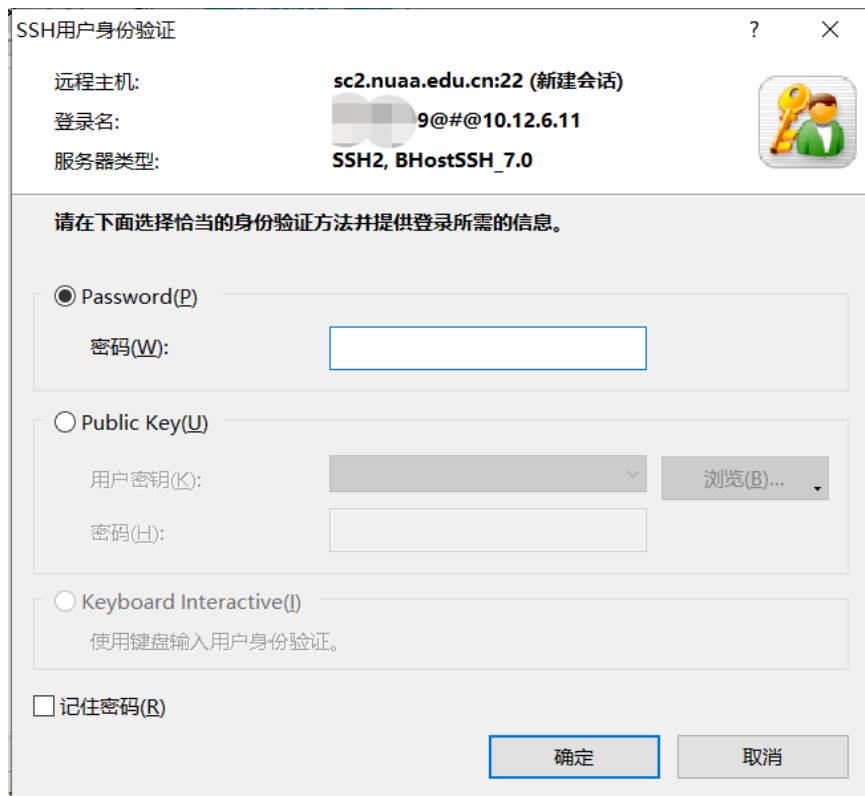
SSH用户身份验证

?

远程主机: sc2.nuaa.edu.cn:22 (新建会话)

登录名: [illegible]9@#@10.12.6.11

服务器类型: SSH2, BHostSSH_7.0

请在下面选择恰当的身份验证方法并提供登录所需的信息。

Password(P)

密码(W):

Public Key(U)

用户密钥(K):

浏览(B)...

密码(H):

Keyboard Interactive(I)

使用键盘输入用户身份验证。

记住密码(R)

确定

取消